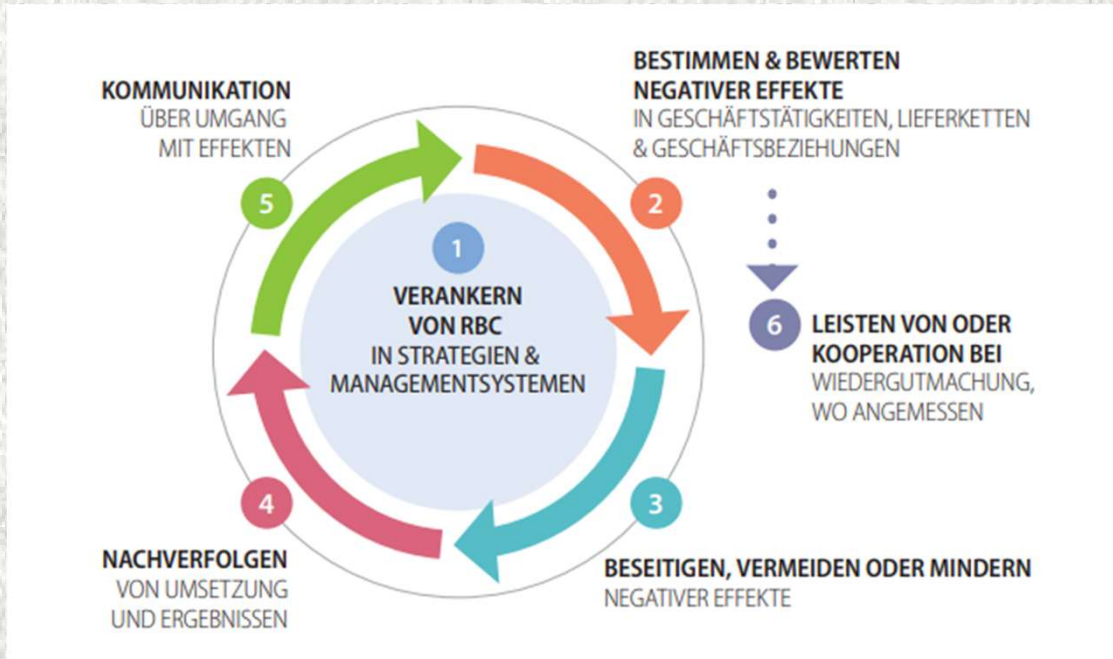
1
VERANKERN VON RBC
IN STRATEGIEN & MANAGEMENTSYSTEMEN

2
BESTIMMEN & BEWERTEN NEGATIVER EFFEKTE
IN GESCHÄFTSTÄTIGKEITEN, LIEFERKETTEN & GESCHÄFTSBEZIEHUNGEN

6
LEISTEN VON ODER KOOPERATION BEI
WIEDERGUTMACHUNG, WO ANGEMESSEN

3
BESEITIGEN, VERMEIDEN ODER MINDERN
NEGATIVER EFFEKTE

4
NACHVERFOLGEN
VON UMSETZUNG UND ERGEBNISSEN

5
KOMMUNIKATION
ÜBER UMGANG MIT EFFEKTEN